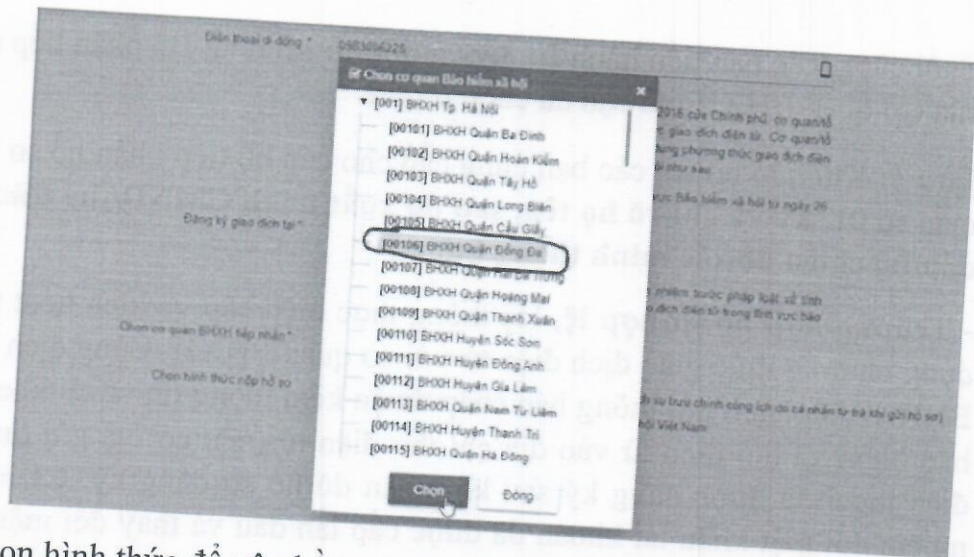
Điện thoại di động * 0983056225

Chọn cơ quan Bảo hiểm xã hội ×

▼ [001] BHXH Tp. Hà Nội
[00101] BHXH Quận Ba Đình
[00102] BHXH Quận Hoàn Kiếm
[00103] BHXH Quận Tây Hồ
[00104] BHXH Quận Long Biên
[00105] BHXH Quận Cầu Giấy
[00106] BHXH Quận Đống Đa
[00107] BHXH Quận Hai Bà Trưng
[00108] BHXH Quận Hoàng Mai
[00109] BHXH Quận Thanh Xuân
[00110] BHXH Huyện Sóc Sơn
[00111] BHXH Huyện Đông Anh
[00112] BHXH Huyện Gia Lâm
[00113] BHXH Quận Nam Từ Liêm
[00114] BHXH Huyện Thanh Trì
[00115] BHXH Quận Hà Đông

Chọn Đóng

Đăng ký giao dịch tại *

Chọn cơ quan BHXH tiếp nhận *

Chọn hình thức nộp hồ sơ

2016 của Chính phủ, cơ quan/tổ giao dịch điện tử. Cơ quan/tổ dụng phương thức giao dịch điện như sau

vực Bảo hiểm xã hội từ ngày 26

nhiệm trước pháp luật về tính dịch điện tử trong lĩnh vực bảo

ủa bưu chính công ích do cá nhân tự trả khi gửi hồ sơ) hội Việt Nam

ọn hình thức